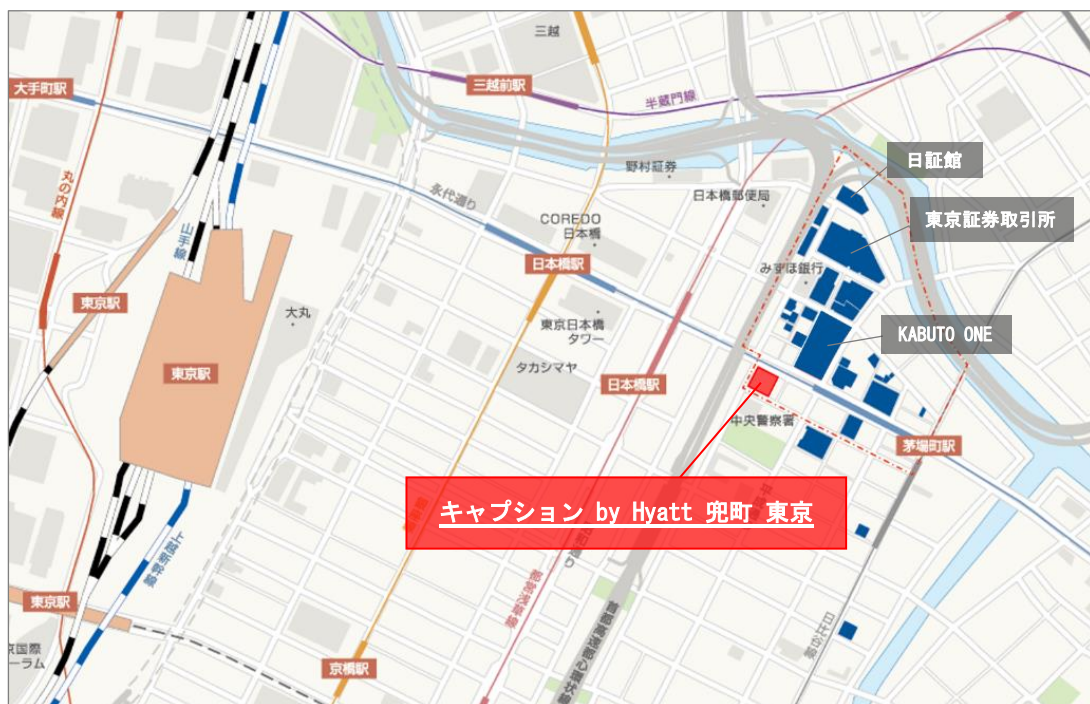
三越
三越前駅
半蔵門線
大手町駅
丸の内線
山手線
永代通り
野村證券
日本橋郵便局
日証館
COREDO
日本橋
東京証券取引所
日本橋駅
みずほ銀行
東京駅
大丸
東京日本橋
タワー
KABUTO ONE
東京駅
タカシマヤ
日本橋駅
中央警察署
茅場町駅
キャプション by Hyatt 兜町 東京
東京駅
京国際
ーラム
京橋駅